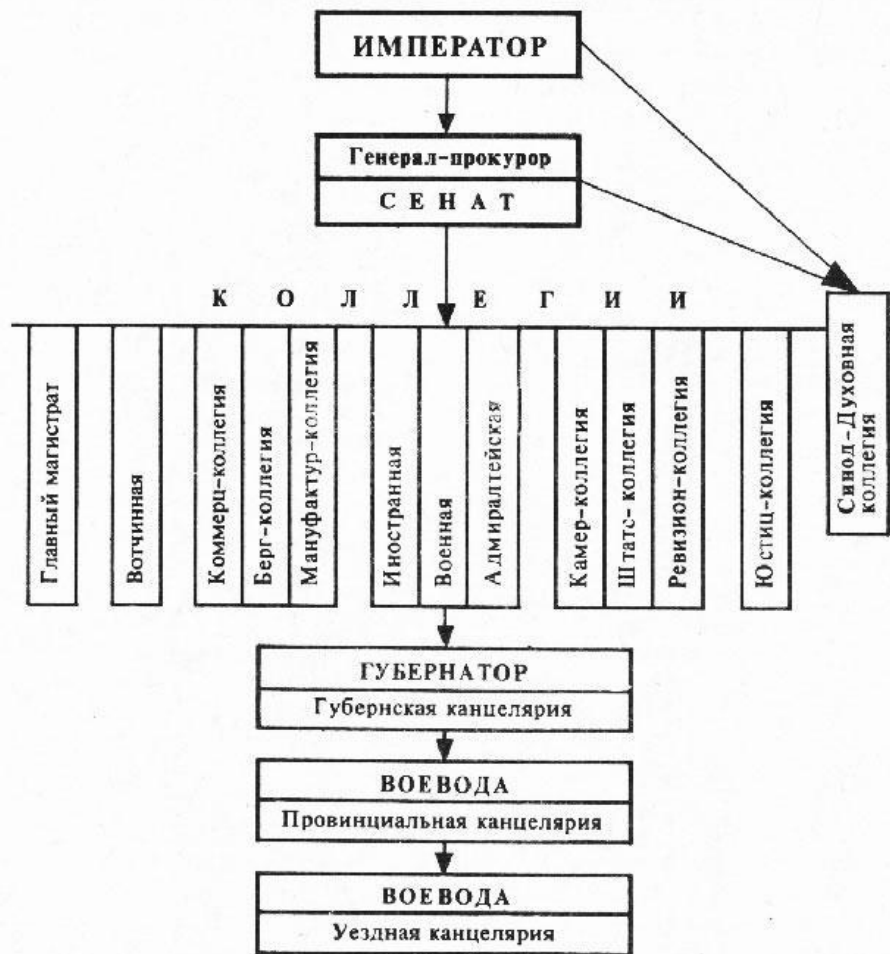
ИМПЕРАТОР

Генерал-прокурор

СЕНАТ

КОЛЛЕГИИ

Синод–Духовная коллегия

Главный магистрат

Вотчинная

Коммерц-коллегия

Берг-коллегия

Мануфактур-коллегия

Иностранная

Военная

Адмиралтейская

Камер-коллегия

Штатс-коллегия

Ревизион-коллегия

Юстиц-коллегия

ГУБЕРНАТОР

Губернская канцелярия

ВОЕВОДА

Провинциальная канцелярия

ВОЕВОДА

Уездная канцелярия